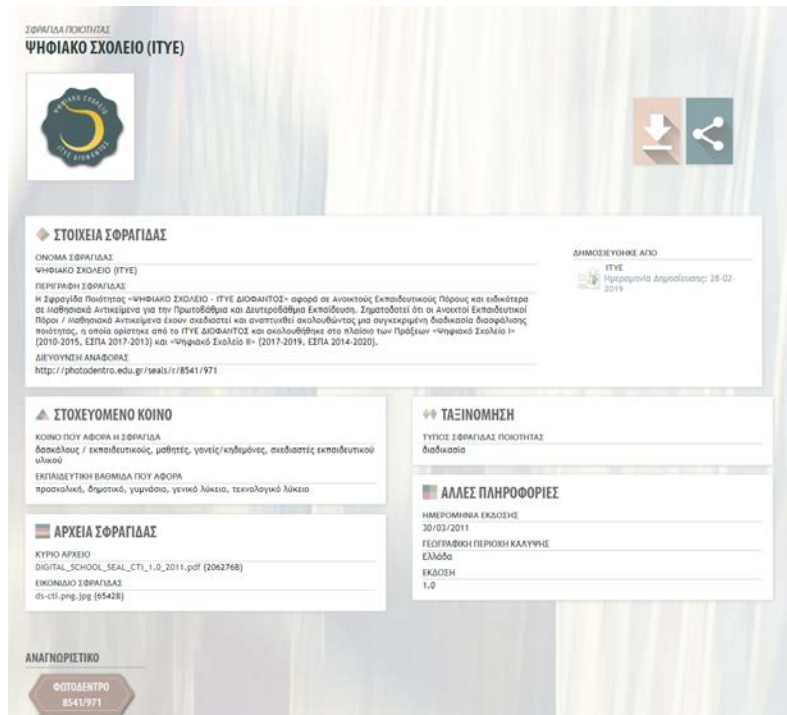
ΣΦΡΑΓΙΔΑ ΠΟΙΟΤΗΤΑΣ
ΨΗΦΙΑΚΟ ΣΧΟΛΕΙΟ (ΙΤΥΕ)

ΨΗΦΙΑΚΟ ΣΧΟΛΕΙΟ
ΙΤΥΕ ΔΙΟΦΑΝΤΟΣ

ΣΤΟΙΧΕΙΑ ΣΦΡΑΓΙΔΑΣ

ΟΝΟΜΑ ΣΦΡΑΓΙΔΑΣ
ΨΗΦΙΑΚΟ ΣΧΟΛΕΙΟ (ΙΤΥΕ)

ΠΕΡΙΓΡΑΦΗ ΣΦΡΑΓΙΔΑΣ
Η Σφραγίδα Ποιότητας «ΨΗΦΙΑΚΟ ΣΧΟΛΕΙΟ - ΙΤΥΕ ΔΙΟΦΑΝΤΟΣ» αφορά σε Ανοικτούς Εκπαιδευτικούς Πόρους και ειδικότερα σε Μαθησιακά Αντικείμενα για την Πρωτοβάθμια και Δευτεροβάθμια Εκπαίδευση. Σηματοδοτεί ότι οι Ανοιχτοί Εκπαιδευτικοί Πόροι / Μαθησιακά Αντικείμενα έχουν σχεδιαστεί και αναπτυχθεί ακολουθώντας μια συγκεκριμένη διαδικασία διασφάλισης ποιότητας, η οποία ορίστηκε από το ΙΤΥΕ ΔΙΟΦΑΝΤΟΣ και ακολουθήθηκε στο πλαίσιο των Πράξεων «Ψηφιακό Σχολείο Ι» (2010-2015, ΕΣΠΑ 2007-2013) και «Ψηφιακό Σχολείο ΙΙ» (2017-2019, ΕΣΠΑ 2014-2020).

ΔΙΕΥΘΥΝΣΗ ΑΝΑΦΟΡΑΣ
http://photodentro.edu.gr/seals/r/8541/971

ΔΗΜΟΣΙΕΥΘΗΚΕ ΑΠΟ
ΙΤΥΕ
Ημερομηνία Δημοσίευσης: 28-02-2019

ΣΤΟΧΕΥΟΜΕΝΟ ΚΟΙΝΟ

ΚΟΙΝΟ ΠΟΥ ΑΦΟΡΑ Η ΣΦΡΑΓΙΔΑ
δασκάλους / εκπαιδευτικούς, μαθητές, γονείς/κηδεμόνες, σχεδιαστές εκπαιδευτικού υλικού

ΕΚΠΑΙΔΕΥΤΙΚΗ ΒΑΘΜΙΔΑ ΠΟΥ ΑΦΟΡΑ
προσχολική, δημοτικό, γυμνάσιο, γενικό λύκειο, τεχνολογικό λύκειο

ΤΑΞΙΝΟΜΗΣΗ

ΤΥΠΟΣ ΣΦΡΑΓΙΔΑΣ ΠΟΙΟΤΗΤΑΣ
διαδικασία

ΑΡΧΕΙΑ ΣΦΡΑΓΙΔΑΣ

ΚΥΡΙΟ ΑΡΧΕΙΟ
DIGITAL_SCHOOL_SEAL_CTI_1.0_2011.pdf (2062768)

ΕΙΚΟΝΙΔΙΟ ΣΦΡΑΓΙΔΑΣ
ds-cti.png.jpg (65428)

ΑΛΛΕΣ ΠΛΗΡΟΦΟΡΙΕΣ

ΗΜΕΡΟΜΗΝΙΑ ΕΚΔΟΣΗΣ
30/03/2011

ΓΕΩΓΡΑΦΙΚΗ ΠΕΡΙΟΧΗ ΚΑΛΥΨΗΣ
Ελλάδα

ΕΚΔΟΣΗ
1.0

ΑΝΑΓΝΩΡΙΣΤΙΚΟ
ΦΩΤΟΔΕΝΤΡΟ
8541/971